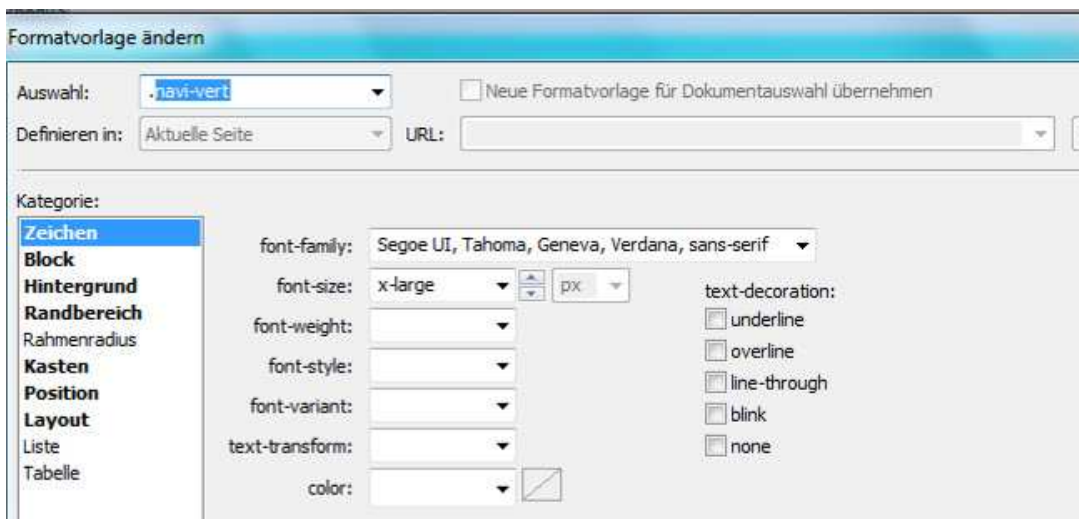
Formatvorlage ändern

Auswahl: .navi-vert

Neue Formatvorlage für Dokumentauswahl übernehmen

Definieren in: Aktuelle Seite

URL:

Kategorie:

Zeichen
Block
Hintergrund
Randbereich
Rahmenradius
Kasten
Position
Layout
Liste
Tabelle

font-family: Segoe UI, Tahoma, Geneva, Verdana, sans-serif

font-size: x-large px

font-weight:

font-style:

font-variant:

text-transform:

color:

text-decoration:
underline
overline
line-through
blink
none